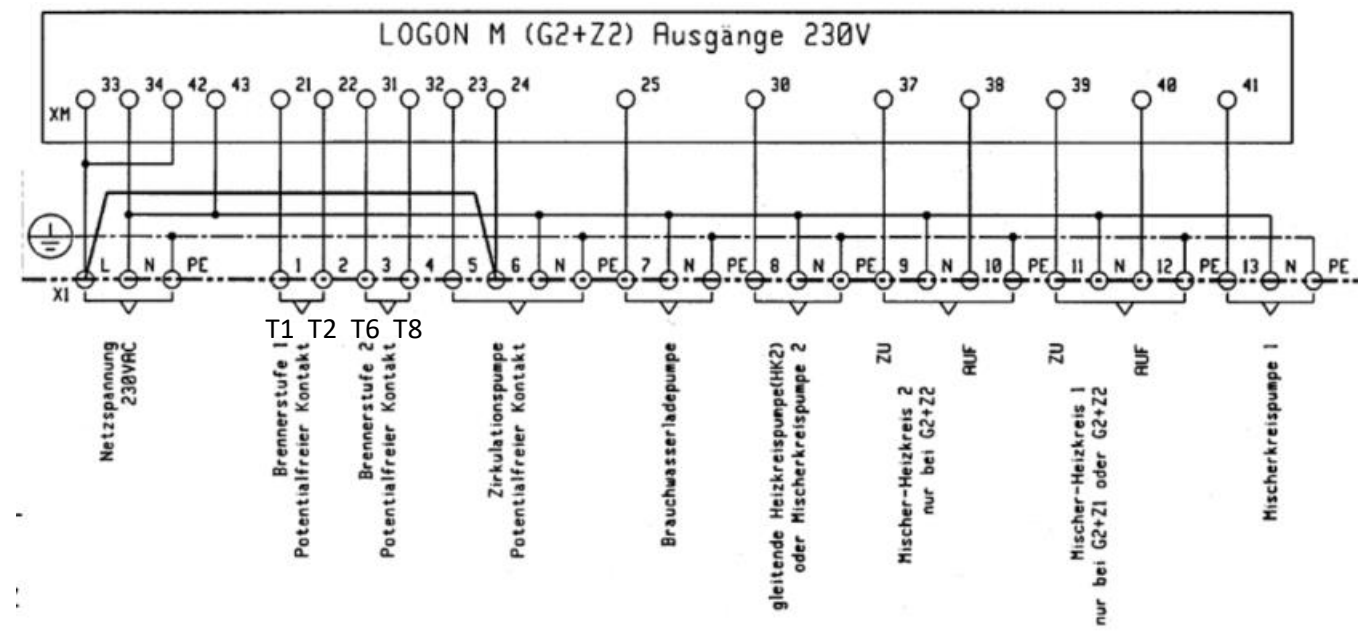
LOGON M (G2+Z2) Ausgänge 230V

XM 33 34 42 43 21 22 31 32 23 24 25 30 37 38 39 40 41

X1 L N PE 1 2 3 4 5 6 N PE 7 N PE 8 N PE 9 N 10 PE 11 N 12 PE 13 N PE

T1 T2 T6 T8

Netzspannung 230VAC

Brennerstufe 1 Potentialfreier Kontakt

Brennerstufe 2 Potentialfreier Kontakt

Zirkulationspumpe Potentialfreier Kontakt

Brauchwasserladepumpe

gleitende Heizkreispumpe(HK2) oder Mischerkreispumpe 2

ZU

AUF

Mischer-Heizkreis 2 nur bei G2+Z2

ZU

AUF

Mischer-Heizkreis 1 nur bei G2+Z1 oder G2+Z2

Mischerkreispumpe 1